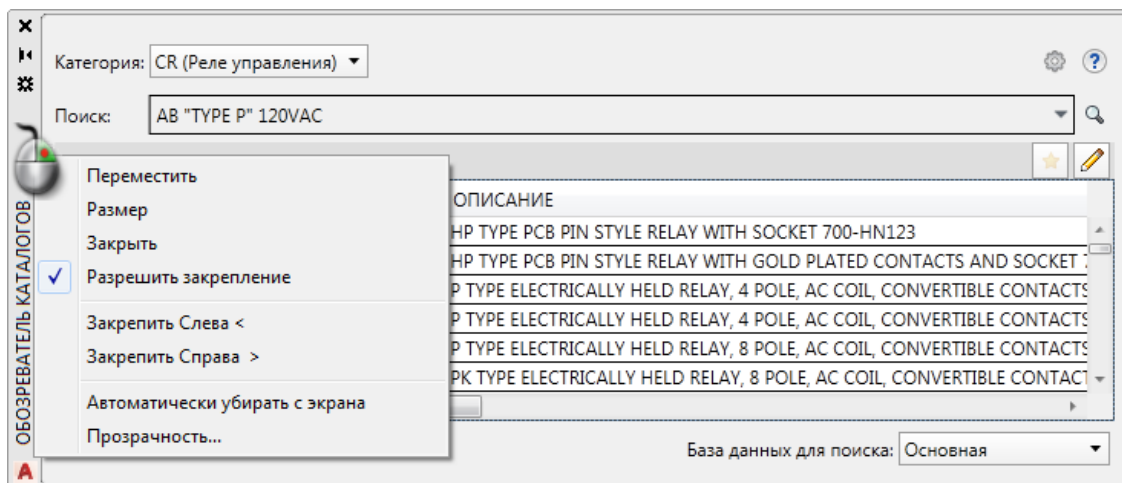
ОБОЗРЕВАТЕЛЬ КАТАЛОГОВ

Категория: CR (Реле управления)

Поиск: AB "TYPE P" 120VAC

Переместить
Размер
Закрыть
✓ Разрешить закрепление
Закрепить Слева <
Закрепить Справа >
Автоматически убирать с экрана
Прозрачность...

ОПИСАНИЕ
HP TYPE PCB PIN STYLE RELAY WITH SOCKET 700-HN123
HP TYPE PCB PIN STYLE RELAY WITH GOLD PLATED CONTACTS AND SOCKET 7
P TYPE ELECTRICALLY HELD RELAY, 4 POLE, AC COIL, CONVERTIBLE CONTACTS
P TYPE ELECTRICALLY HELD RELAY, 4 POLE, AC COIL, CONVERTIBLE CONTACTS
P TYPE ELECTRICALLY HELD RELAY, 8 POLE, AC COIL, CONVERTIBLE CONTACTS
PK TYPE ELECTRICALLY HELD RELAY, 8 POLE, AC COIL, CONVERTIBLE CONTACT

База данных для поиска: Основная